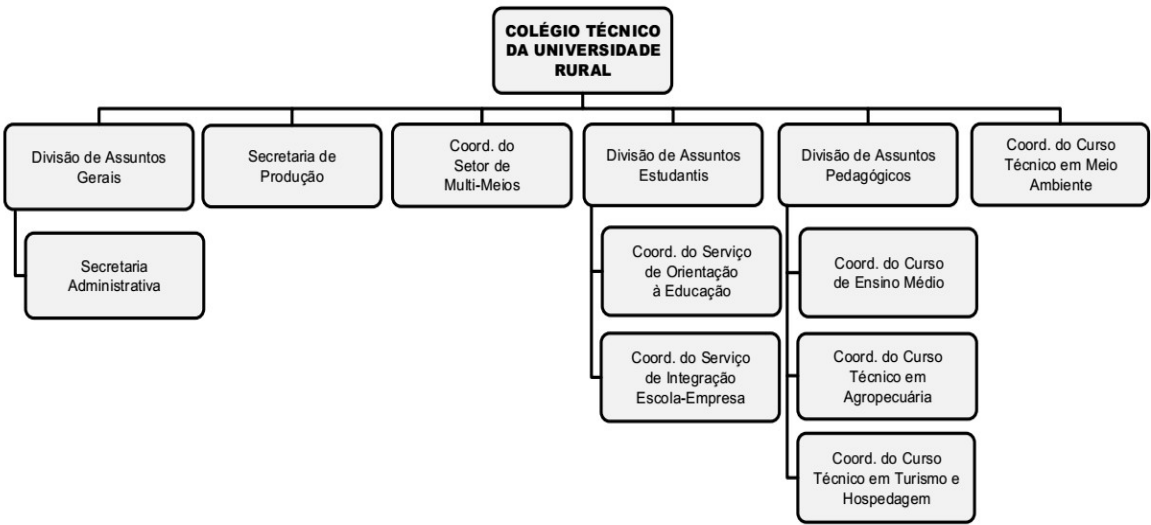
COLÉGIO TÉCNICO DA UNIVERSIDADE RURAL

Divisão de Assuntos Gerais

Secretaria Administrativa

Secretaria de Produção

Coord. do Setor de Multi-Meios

Divisão de Assuntos Estudantis

Coord. do Serviço de Orientação à Educação

Coord. do Serviço de Integração Escola-Empresa

Divisão de Assuntos Pedagógicos

Coord. do Curso de Ensino Médio

Coord. do Curso Técnico em Agropecuária

Coord. do Curso Técnico em Turismo e Hospedagem

Coord. do Curso Técnico em Meio Ambiente